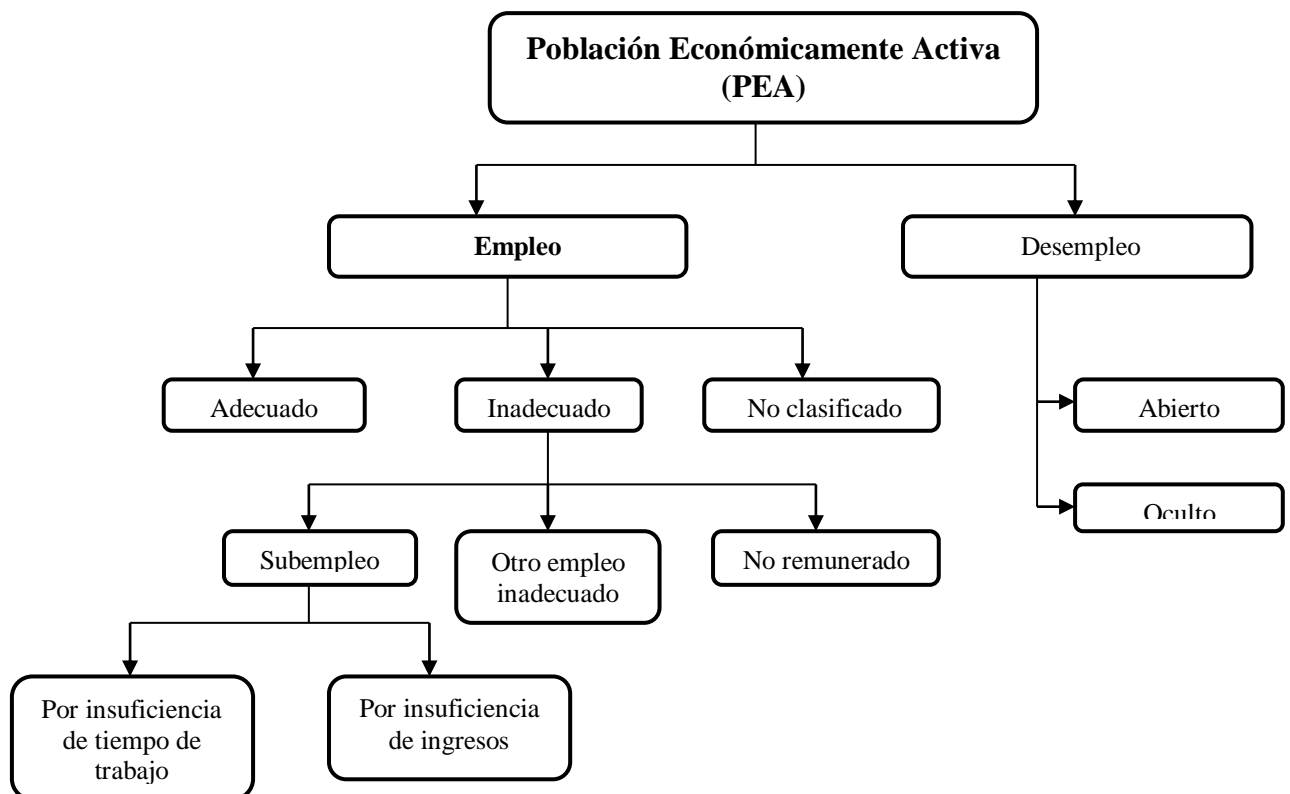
Población Económicamente Activa (PEA)

Empleo

Desempleo

Adecuado

Inadecuado

No clasificado

Abierto

Oculto

Subempleo

Otro empleo inadecuado

No remunerado

Por insuficiencia de tiempo de trabajo

Por insuficiencia de ingresos